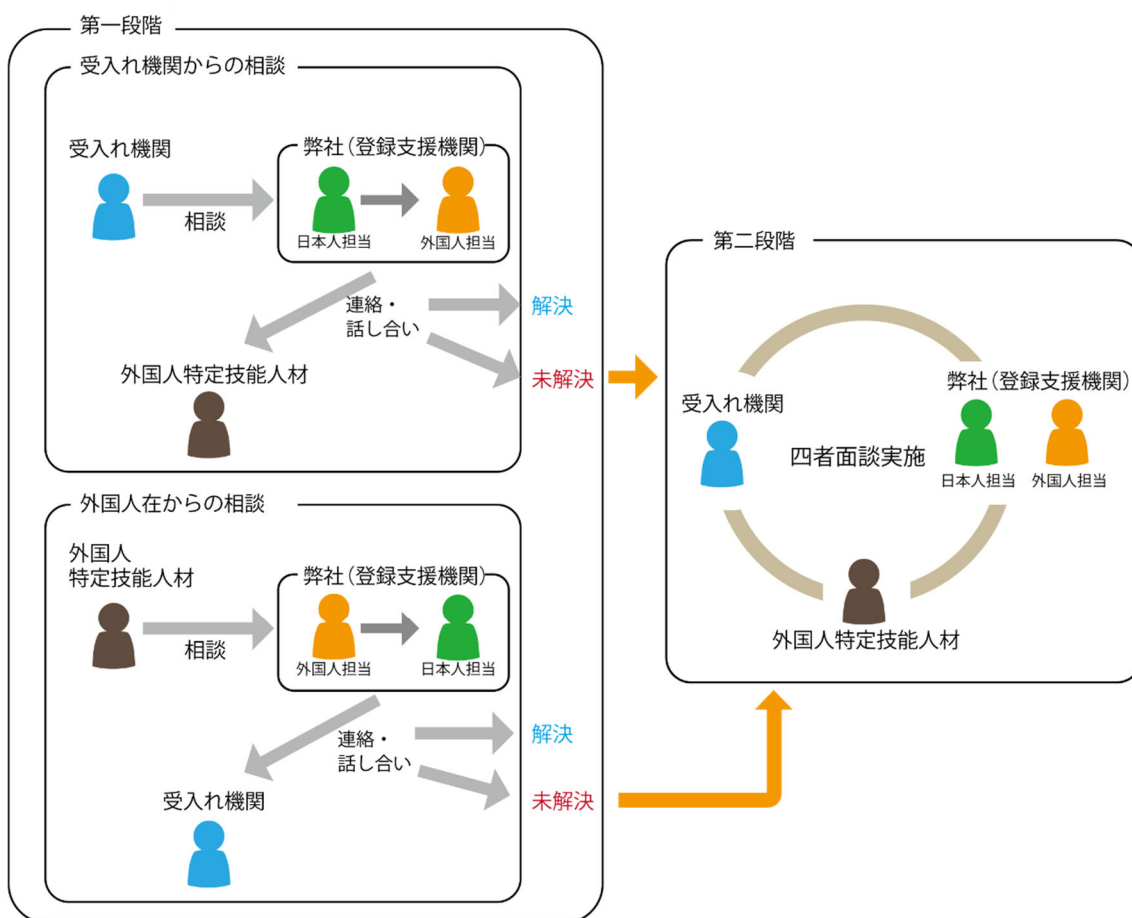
第一段階

受入れ機関からの相談

受入れ機関

相談

弊社（登録支援機関）

日本人担当

外国人担当

連絡・
話し合い

解決

未解決

外国人特定技能人材

外国人在からの相談

外国人
特定技能人材

相談

弊社（登録支援機関）

外国人担当

日本人担当

連絡・
話し合い

解決

未解決

受入れ機関

第二段階

受入れ機関

四者面談実施

弊社（登録支援機関）

日本人担当

外国人担当

外国人特定技能人材